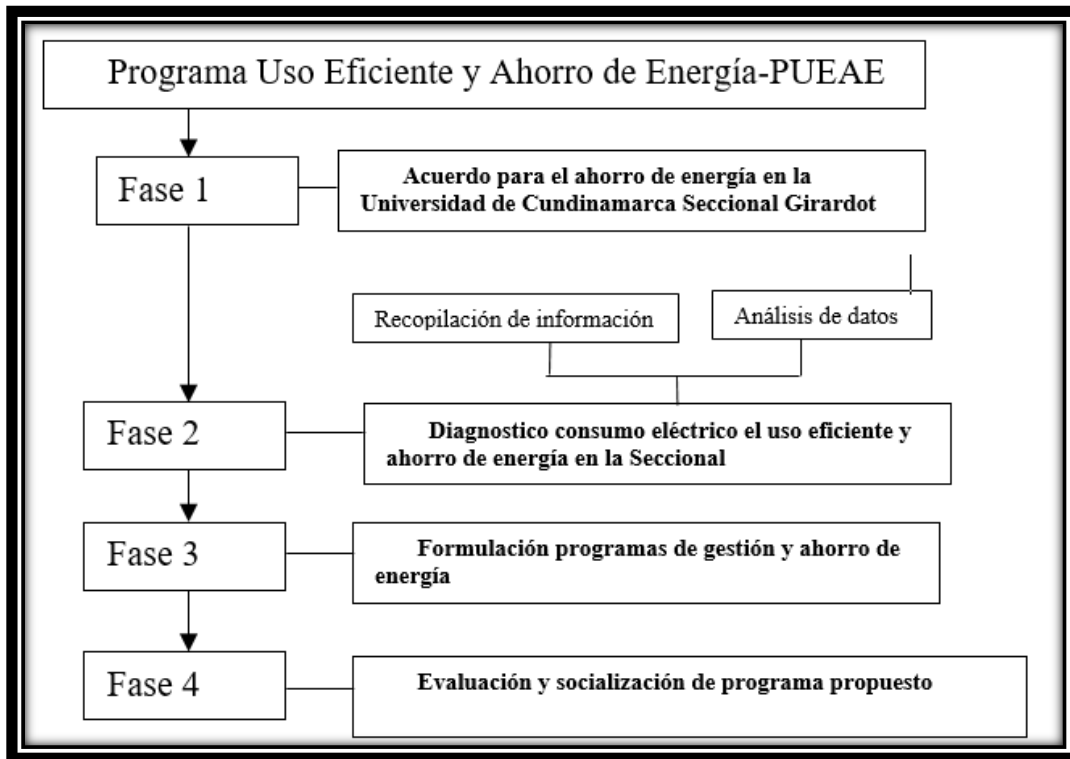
Programa Uso Eficiente y Ahorro de Energía-PUEAE

Fase 1

Acuerdo para el ahorro de energía en la Universidad de Cundinamarca Seccional Girardot

Recopilación de información

Análisis de datos

Fase 2

Diagnostico consumo eléctrico el uso eficiente y ahorro de energía en la Seccional

Fase 3

Formulación programas de gestión y ahorro de energía

Fase 4

Evaluación y socialización de programa propuesto